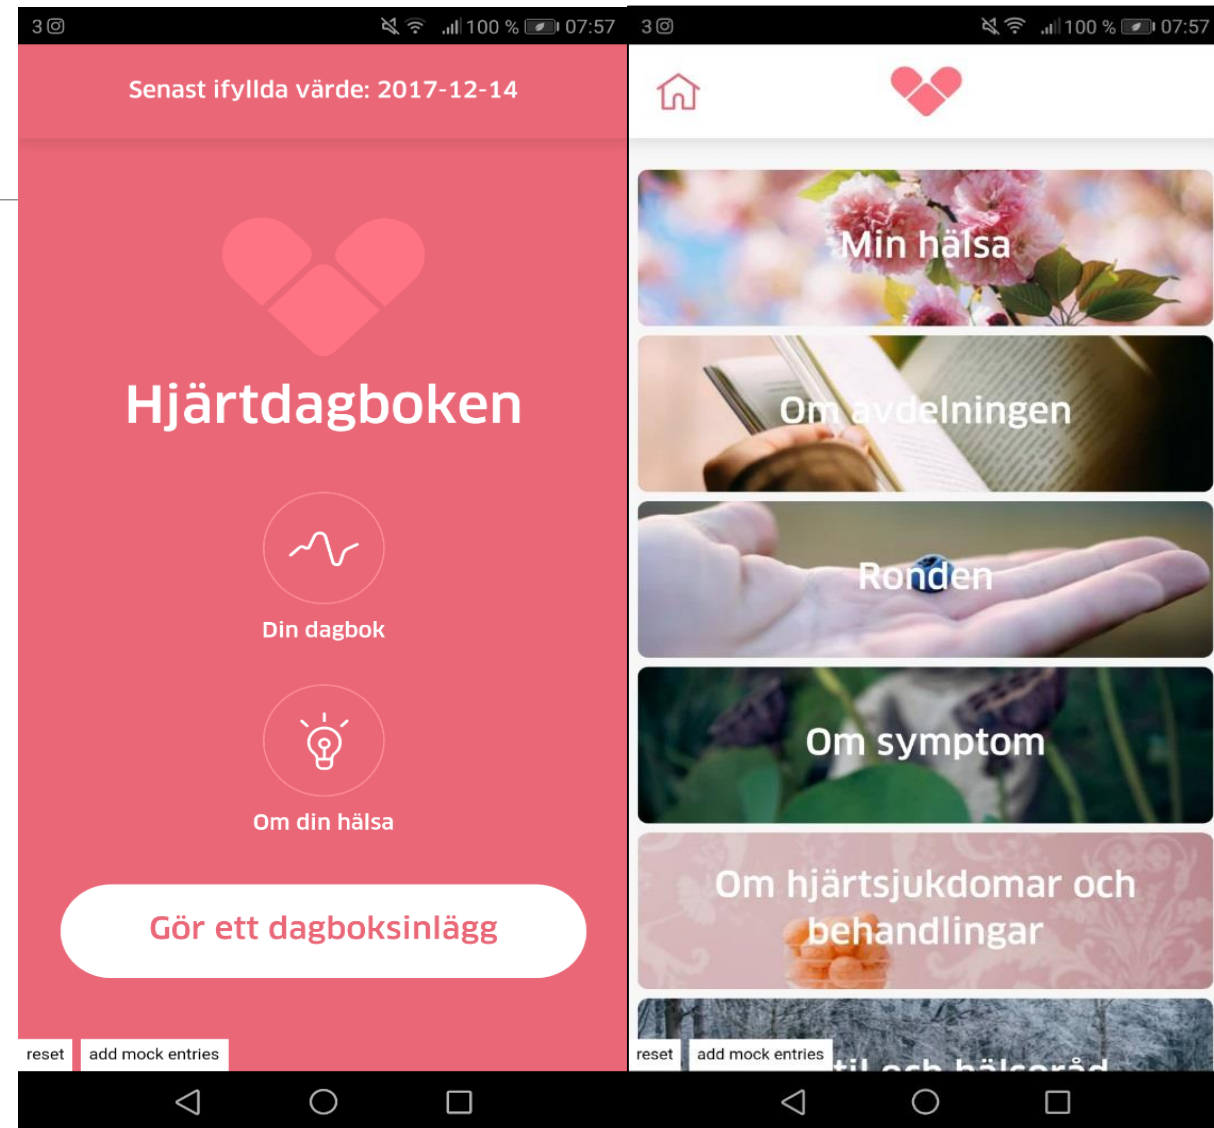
3 100 % 07:57

Senast ifyllda värde: 2017-12-14

Hjärtdagboken

Din dagbok

Om din hälsa

Gör ett dagboksinlägg

reset add mock entries

3 100 % 07:57

Min hälsa

Om avdelningen

Ronden

Om symptom

Om hjärtsjukdomar och behandlingar

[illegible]til och hälsoråd

reset add mock entries